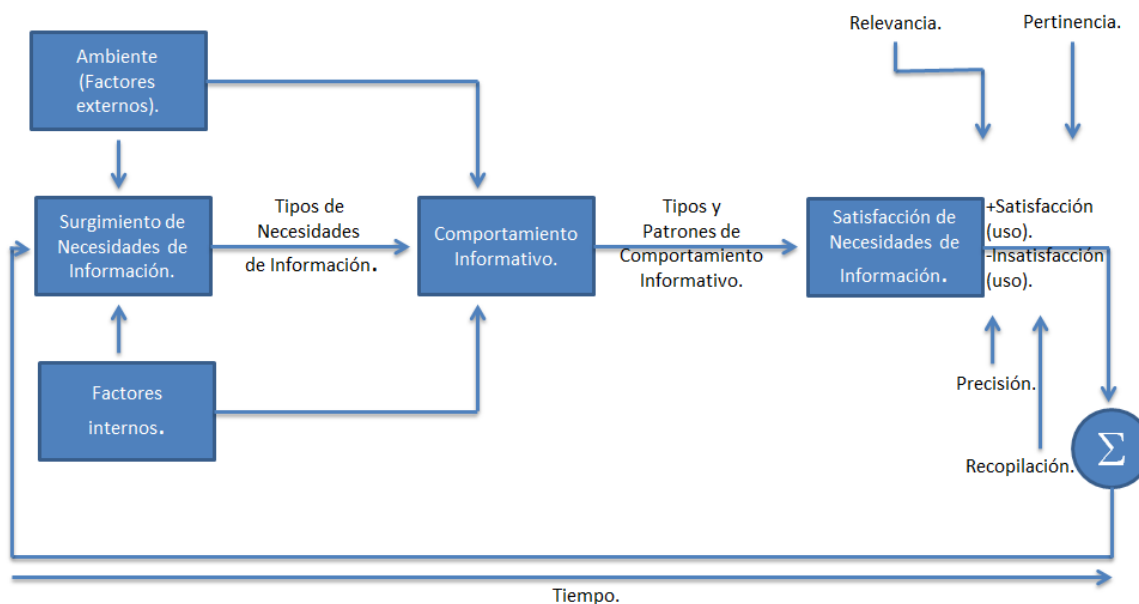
Relevancia.

Pertinencia.

Ambiente (Factores externos).

Surgimiento de Necesidades de Información.

Tipos de Necesidades de Información.

Comportamiento Informativo.

Tipos y Patrones de Comportamiento Informativo.

Satisfacción de Necesidades de Información.

+Satisfacción (uso).
-Insatisfacción (uso).

Factores internos.

Precisión.

Recopilación.

$\Sigma$

Tiempo.